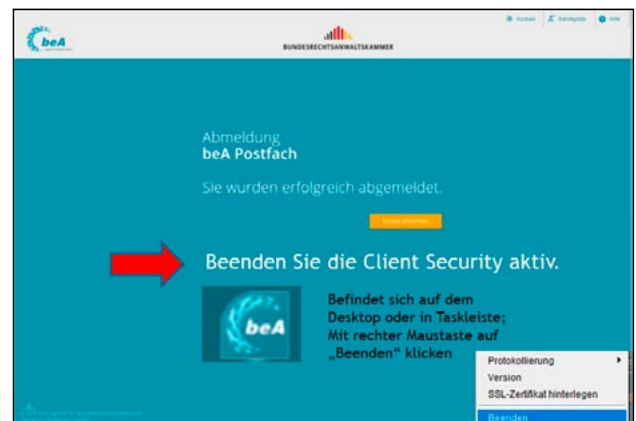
beA

BUNDESRECHTSANWALTSKAMMER

Kontakt | Schriftgröße | Hilfe

Abmeldung
beA Postfach

Sie wurden erfolgreich abgemeldet.

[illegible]

Beenden Sie die Client Security aktiv.

beA

Befindet sich auf dem Desktop oder in Taskleiste;
Mit rechter Maustaste auf „Beenden" klicken

Protokollierung
Version
SSL-Zertifikat hinterlegen
Beenden

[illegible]